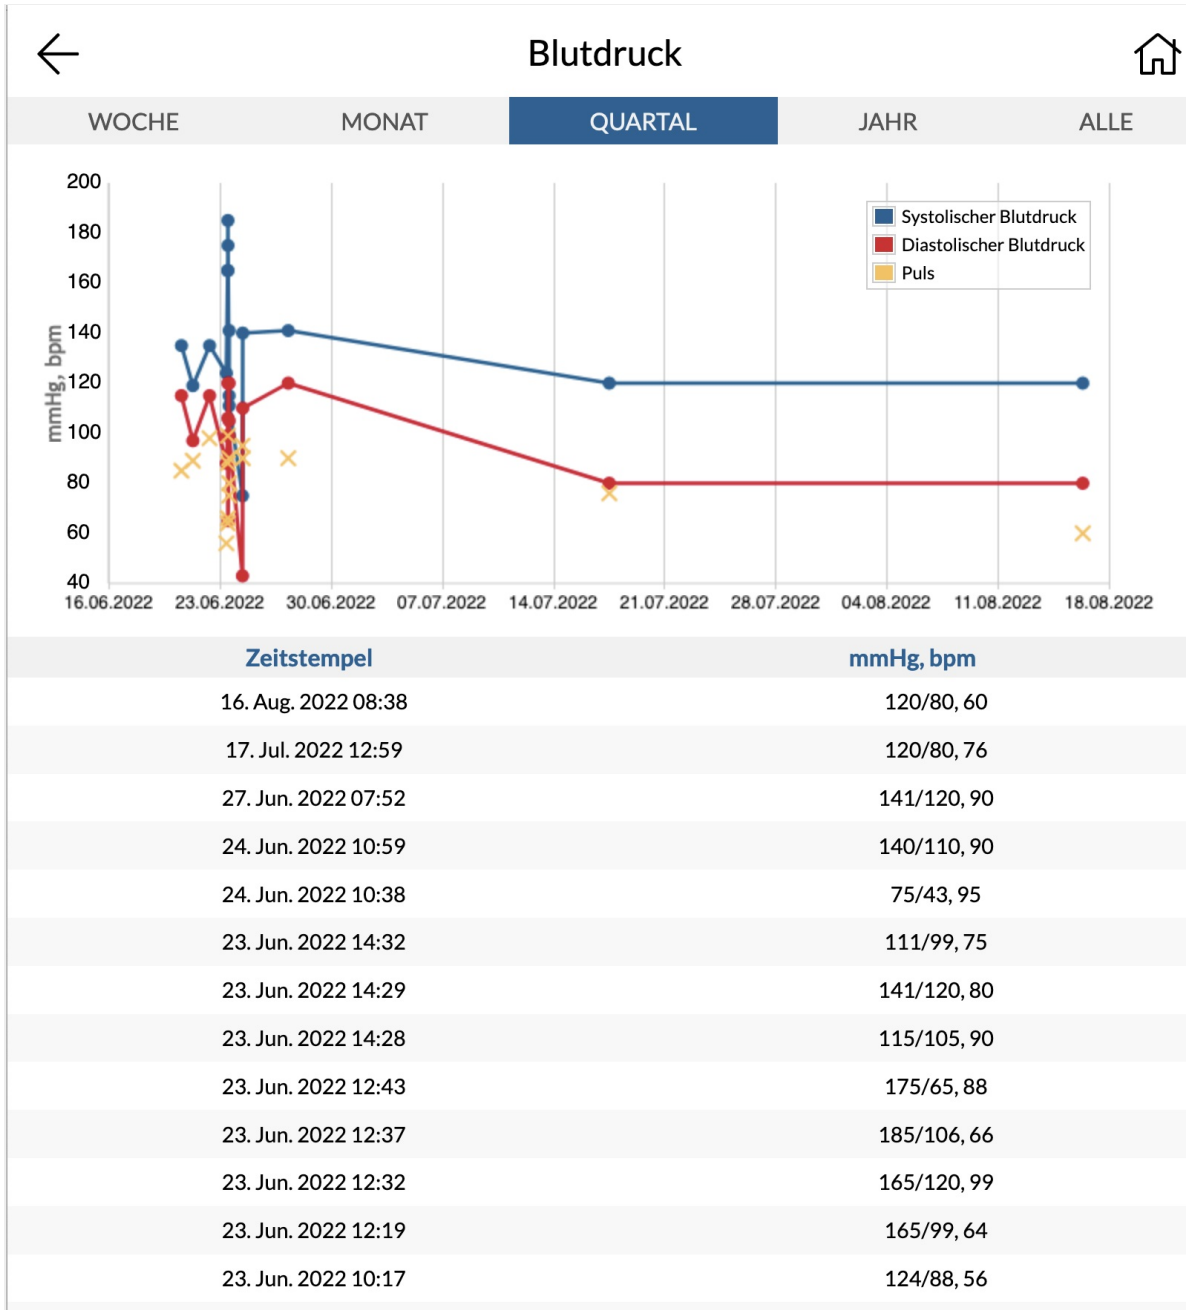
Blutdruck

WOCHE MONAT QUARTAL JAHR ALLE

200
180
160
140
120
100
80
60
40
mmHg, bpm

16.06.2022 23.06.2022 30.06.2022 07.07.2022 14.07.2022 21.07.2022 28.07.2022 04.08.2022 11.08.2022 18.08.2022

Systolischer Blutdruck
Diastolischer Blutdruck
Puls

| Zeitstempel | mmHg, bpm |
|---|---|
| 16. Aug. 2022 08:38 | 120/80, 60 |
| 17. Jul. 2022 12:59 | 120/80, 76 |
| 27. Jun. 2022 07:52 | 141/120, 90 |
| 24. Jun. 2022 10:59 | 140/110, 90 |
| 24. Jun. 2022 10:38 | 75/43, 95 |
| 23. Jun. 2022 14:32 | 111/99, 75 |
| 23. Jun. 2022 14:29 | 141/120, 80 |
| 23. Jun. 2022 14:28 | 115/105, 90 |
| 23. Jun. 2022 12:43 | 175/65, 88 |
| 23. Jun. 2022 12:37 | 185/106, 66 |
| 23. Jun. 2022 12:32 | 165/120, 99 |
| 23. Jun. 2022 12:19 | 165/99, 64 |
| 23. Jun. 2022 10:17 | 124/88, 56 |